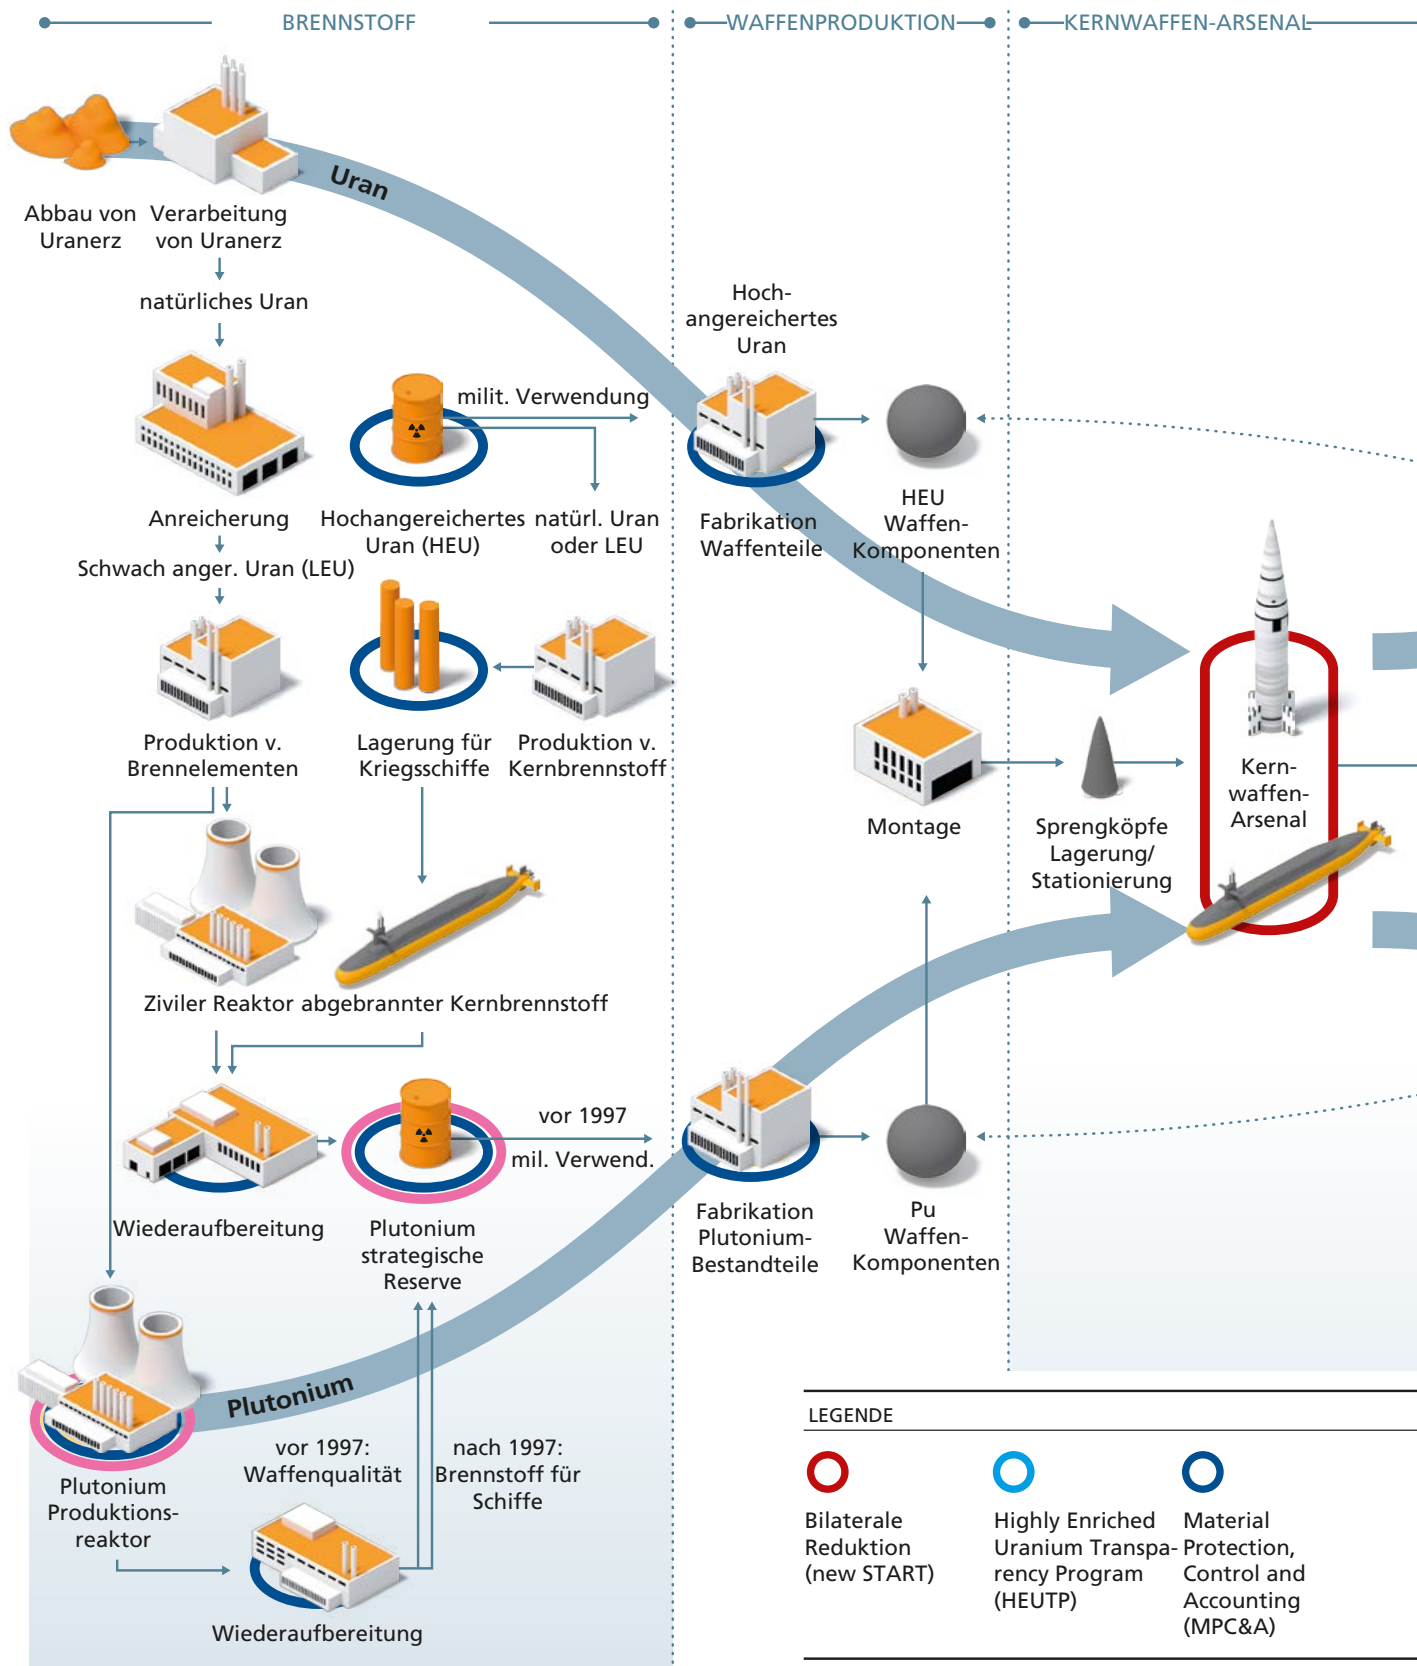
BRENNSTOFF

WAFFENPRODUKTION

KERNWAFFEN-ARSENAL

Uran

Abbau von Uranerz

Verarbeitung von Uranerz

natürliches Uran

Hoch-angereichertes Uran

milit. Verwendung

Anreicherung

Hochangereichertes Uran (HEU)

natürl. Uran oder LEU

Fabrikation Waffenteile

HEU Waffen-Komponenten

Schwach anger. Uran (LEU)

Produktion v. Brennelementen

Lagerung für Kriegsschiffe

Produktion v. Kernbrennstoff

Montage

Sprengköpfe Lagerung/ Stationierung

Kern-waffen-Arsenal

Ziviler Reaktor abgebrannter Kernbrennstoff

vor 1997

mil. Verwend.

Wiederaufbereitung

Plutonium strategische Reserve

Fabrikation Plutonium-Bestandteile

Pu Waffen-Komponenten

Plutonium

Plutonium Produktions-reaktor

vor 1997: Waffenqualität

nach 1997: Brennstoff für Schiffe

Wiederaufbereitung

LEGENDE

Bilaterale Reduktion (new START)

Highly Enriched Uranium Transparency Program (HEUTP)

Material Protection, Control and Accounting (MPC&A)